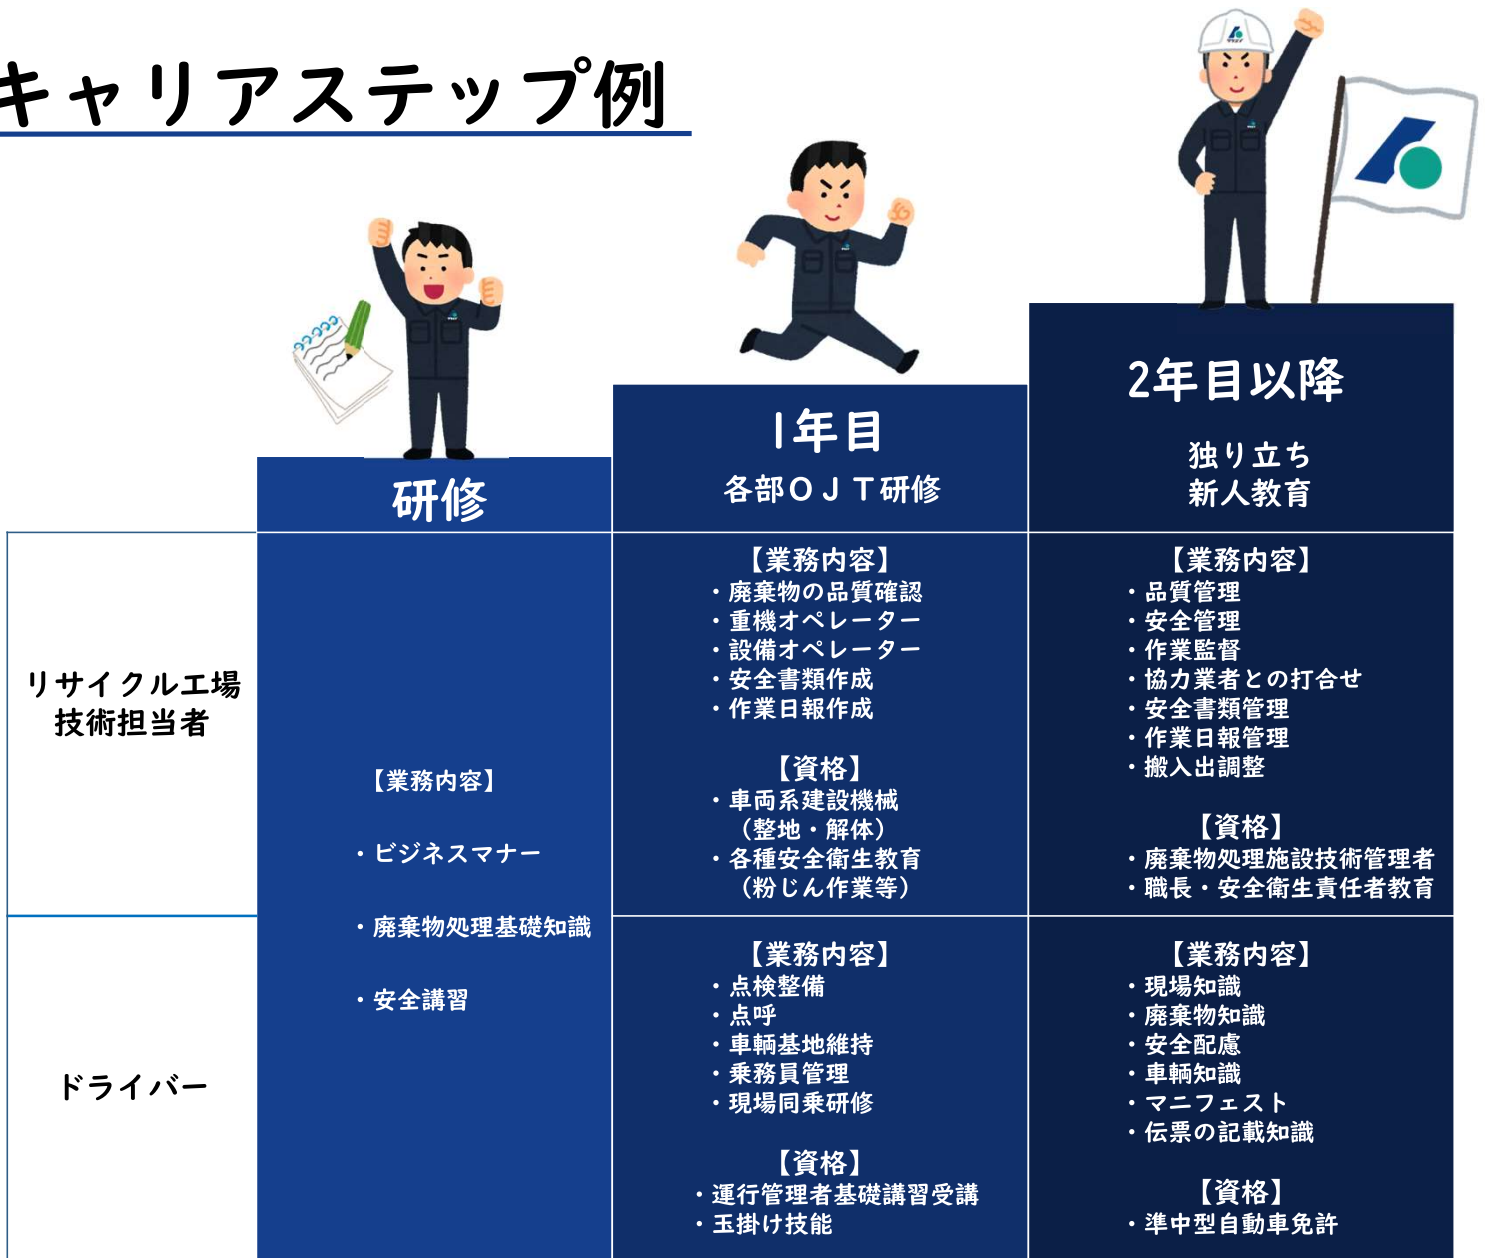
キャリアステップ例

| | 研修 | 1年目<br>各部ＯＪＴ研修 | 2年目以降<br>独り立ち<br>新人教育 |
|---|---|---|---|
| リサイクル工場<br>技術担当者 | 【業務内容】<br>・ビジネスマナー<br>・廃棄物処理基礎知識<br>・安全講習 | 【業務内容】<br>・廃棄物の品質確認<br>・重機オペレーター<br>・設備オペレーター<br>・安全書類作成<br>・作業日報作成<br>【資格】<br>・車両系建設機械（整地・解体）<br>・各種安全衛生教育（粉じん作業等） | 【業務内容】<br>・品質管理<br>・安全管理<br>・作業監督<br>・協力業者との打合せ<br>・安全書類管理<br>・作業日報管理<br>・搬入出調整<br>【資格】<br>・廃棄物処理施設技術管理者<br>・職長・安全衛生責任者教育 |
| ドライバー | | 【業務内容】<br>・点検整備<br>・点呼<br>・車輌基地維持<br>・乗務員管理<br>・現場同乗研修<br>【資格】<br>・運行管理者基礎講習受講<br>・玉掛け技能 | 【業務内容】<br>・現場知識<br>・廃棄物知識<br>・安全配慮<br>・車輌知識<br>・マニフェスト<br>・伝票の記載知識<br>【資格】<br>・準中型自動車免許 |